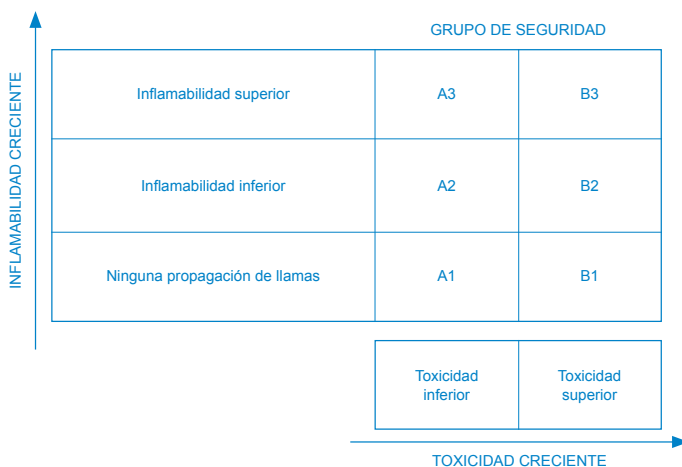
INFLAMABILIDAD CRECIENTE

GRUPO DE SEGURIDAD

| | | |
|---|---|---|
| Inflamabilidad superior | A3 | B3 |
| Inflamabilidad inferior | A2 | B2 |
| Ninguna propagación de llamas | A1 | B1 |

| | |
|---|---|
| Toxicidad inferior | Toxicidad superior |

TOXICIDAD CRECIENTE